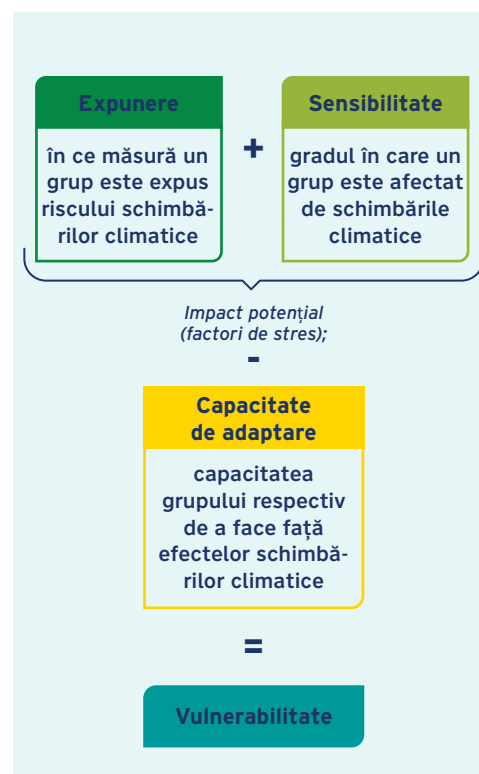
Expunere

în ce măsură un grup este expus riscului schimbărilor climatice

+

Sensibilitate

gradul în care un grup este afectat de schimbările climatice

Impact potențial (factori de stres);

-

Capacitate de adaptare

capacitatea grupului respectiv de a face față efectelor schimbărilor climatice

=

Vulnerabilitate